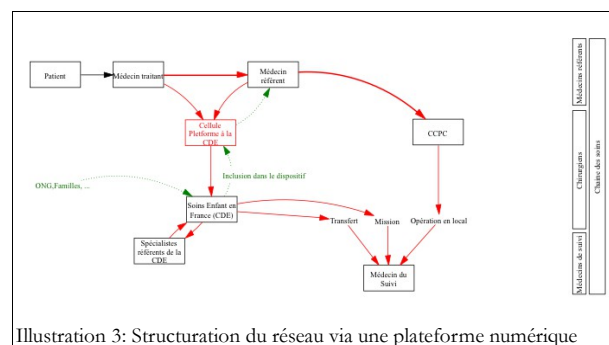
Patient

Médecin traitant

Médecin référent

Cellule Platforme à la CDE

CCPC

ONG,Familles, ...

Inclusion dans le dispositif

Soins Enfant en France (CDE)

Spécialistes référents de la CDE

Transfert

Mission

Opération en local

Médecin du Suivi

Médecins référents

Chirurgiens

Médecins de suivi

Chaîne des soins

Illustration 3: Structuration du réseau via une plateforme numérique